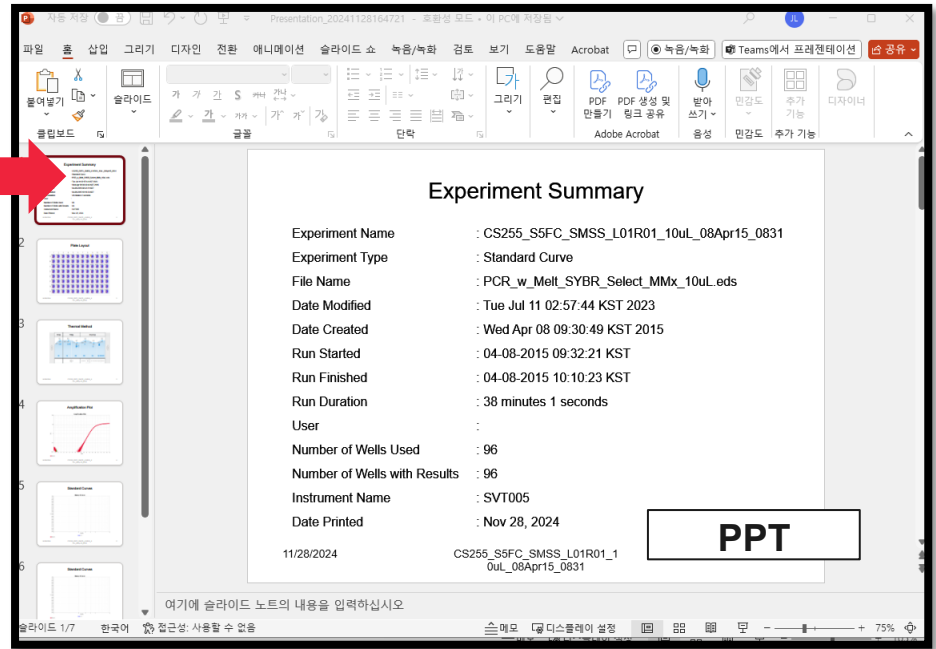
자동 저장 끔 Presentation_20241128164721 • 호환성 모드 • 이 PC에 저장됨 JL

파일 홈 삽입 그리기 디자인 전환 애니메이션 슬라이드 쇼 녹음/녹화 검토 보기 도움말 Acrobat 녹음/녹화 Teams에서 프레젠테이션 공유

붙여넣기 클립보드 슬라이드 글꼴 단락 그리기 편집 PDF 만들기 PDF 생성 및 링크 공유 Adobe Acrobat 받아쓰기 음성 민감도 민감도 추가 기능 추가 기능 디자이너

Experiment Summary

| | |
|---|---|
| Experiment Name | : CS255_S5FC_SMSS_L01R01_10uL_08Apr15_0831 |
| Experiment Type | : Standard Curve |
| File Name | : PCR_w_Melt_SYBR_Select_MMx_10uL.eds |
| Date Modified | : Tue Jul 11 02:57:44 KST 2023 |
| Date Created | : Wed Apr 08 09:30:49 KST 2015 |
| Run Started | : 04-08-2015 09:32:21 KST |
| Run Finished | : 04-08-2015 10:10:23 KST |
| Run Duration | : 38 minutes 1 seconds |
| User | : |
| Number of Wells Used | : 96 |
| Number of Wells with Results | : 96 |
| Instrument Name | : SVT005 |
| Date Printed | : Nov 28, 2024 |

11/28/2024 CS255_S5FC_SMSS_L01R01_10uL_08Apr15_0831

PPT

2 Plate Layout
3 Thermal Method
4 Amplification Plot
5 Standard Curves
6 Standard Curves

여기에 슬라이드 노트의 내용을 입력하십시오

슬라이드 1/7 한국어 접근성: 사용할 수 없음 메모 디스플레이 설정 75%